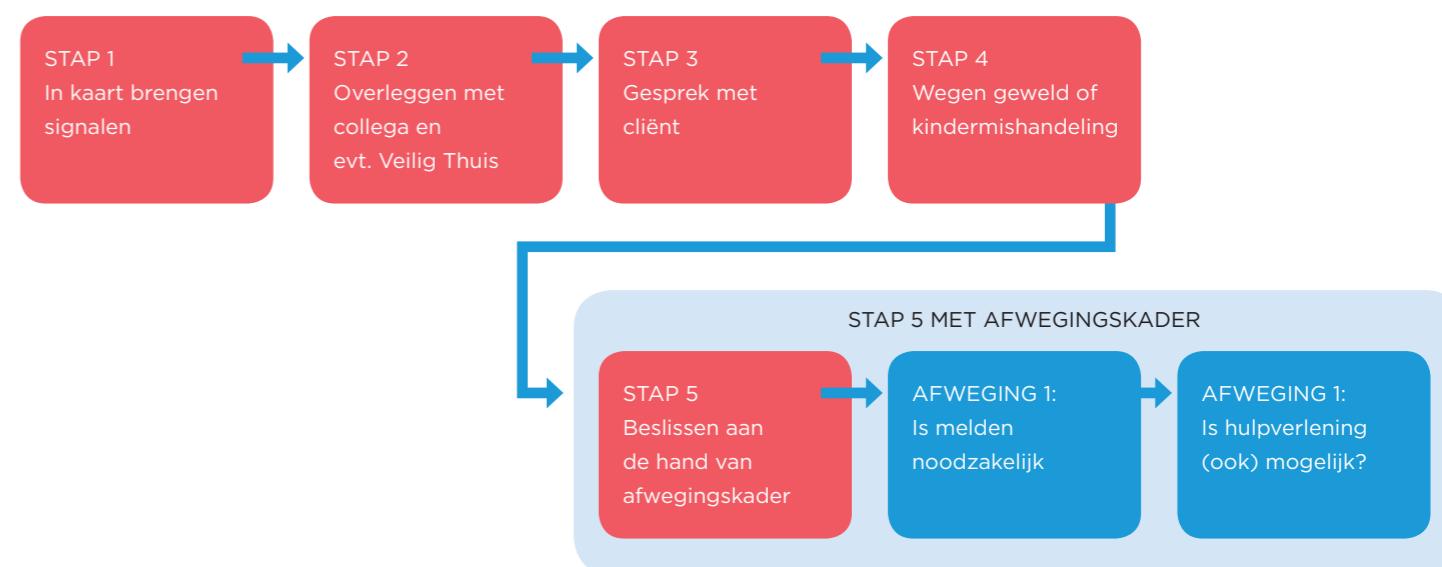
STAP 1
In kaart brengen signalen

STAP 2
Overleggen met collega en evt. Veilig Thuis

STAP 3
Gesprek met cliënt

STAP 4
Wegen geweld of kindermishandeling

STAP 5 MET AFWEGINGSKADER

STAP 5
Beslissen aan de hand van afwegingskader

AFWEGING 1:
Is melden noodzakelijk

AFWEGING 1:
Is hulpverlening (ook) mogelijk?